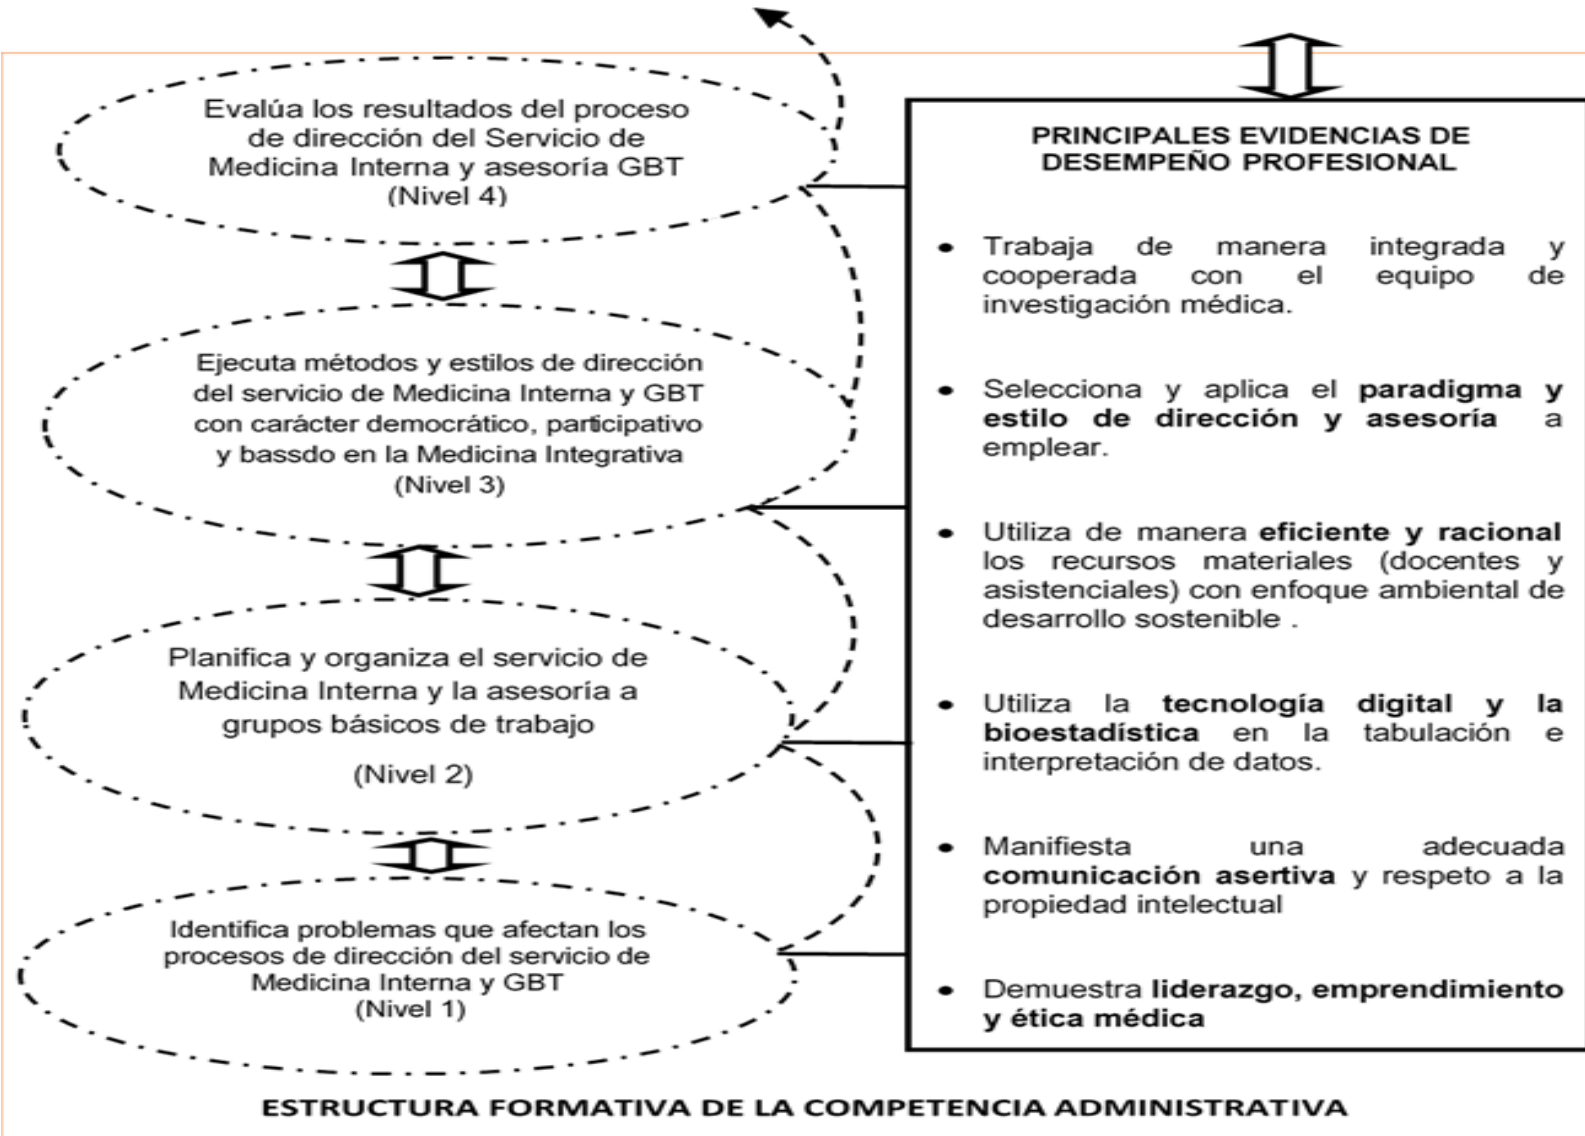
Evalúa los resultados del proceso de dirección del Servicio de Medicina Interna y asesoría GBT (Nivel 4)

Ejecuta métodos y estilos de dirección del servicio de Medicina Interna y GBT con carácter democrático, participativo y bassdo en la Medicina Integrativa (Nivel 3)

Planifica y organiza el servicio de Medicina Interna y la asesoría a grupos básicos de trabajo

(Nivel 2)

Identifica problemas que afectan los procesos de dirección del servicio de Medicina Interna y GBT (Nivel 1)

PRINCIPALES EVIDENCIAS DE DESEMPEÑO PROFESIONAL

- Trabaja de manera integrada y cooperada con el equipo de investigación médica.

- Selecciona y aplica el **paradigma y estilo de dirección y asesoría** a emplear.

- Utiliza de manera **eficiente y racional** los recursos materiales (docentes y asistenciales) con enfoque ambiental de desarrollo sostenible .

- Utiliza la **tecnología digital y la bioestadística** en la tabulación e interpretación de datos.

- Manifiesta una adecuada **comunicación asertiva** y respeto a la propiedad intelectual

- Demuestra **liderazgo, emprendimiento y ética médica**

ESTRUCTURA FORMATIVA DE LA COMPETENCIA ADMINISTRATIVA